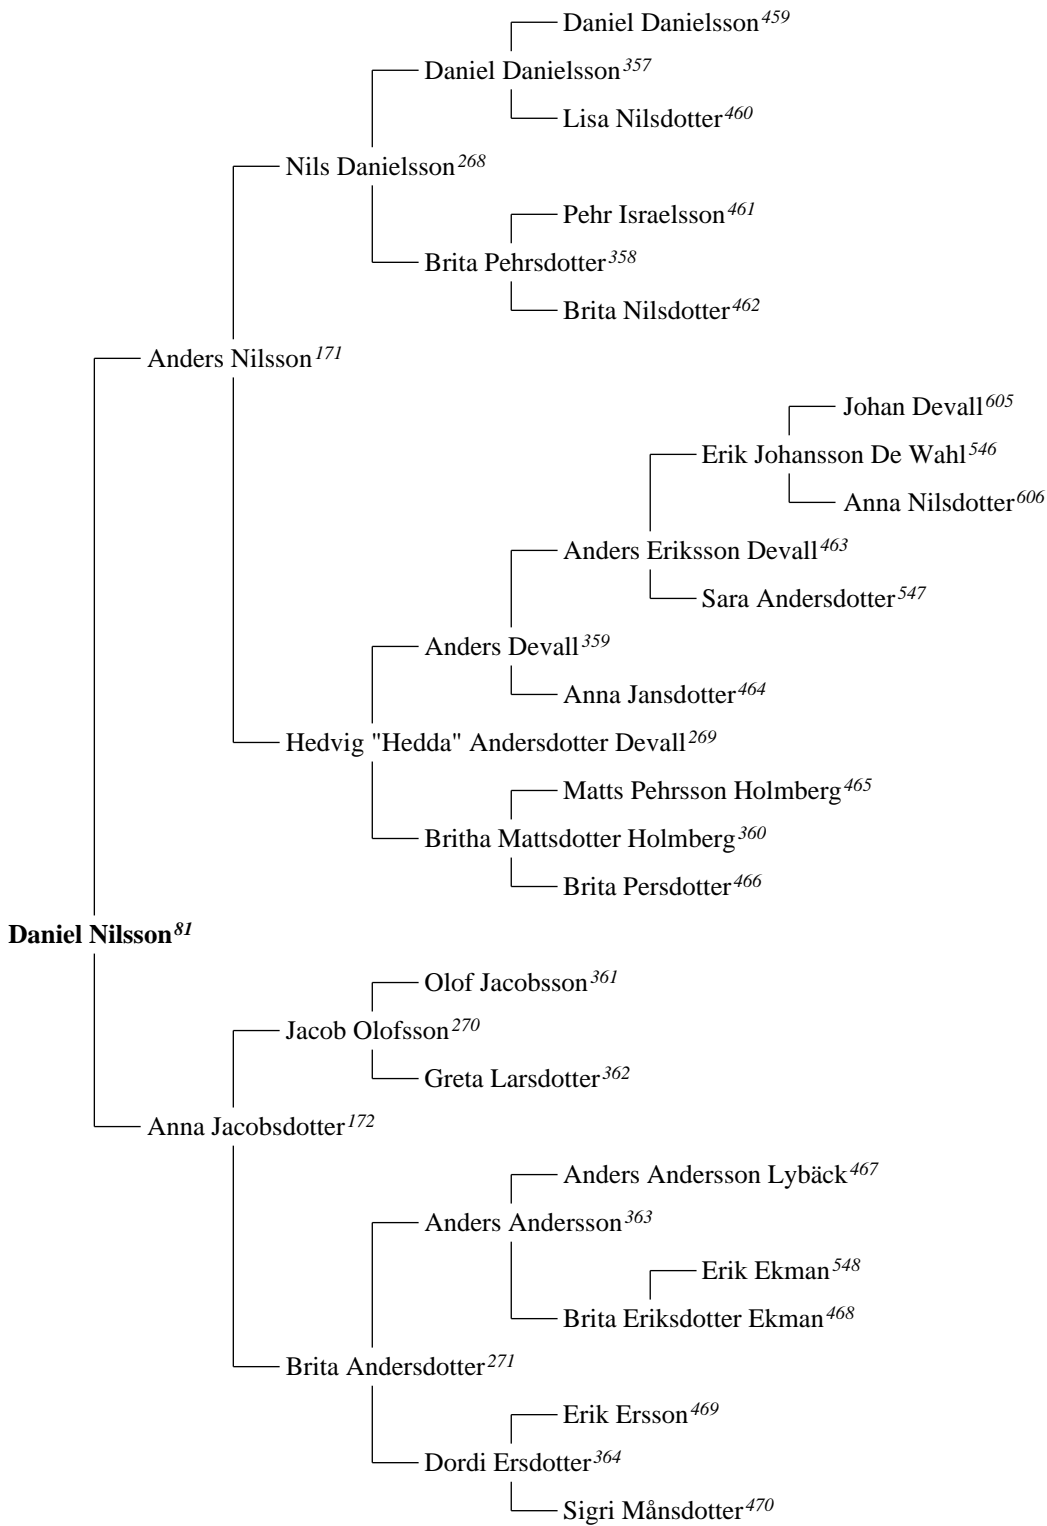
Daniel Danielsson$^{459}$

Daniel Danielsson$^{357}$

Lisa Nilsdotter$^{460}$

Nils Danielsson$^{268}$

Pehr Israelsson$^{461}$

Brita Pehrsdotter$^{358}$

Brita Nilsdotter$^{462}$

Anders Nilsson$^{171}$

Johan Devall$^{605}$

Erik Johansson De Wahl$^{546}$

Anna Nilsdotter$^{606}$

Anders Eriksson Devall$^{463}$

Sara Andersdotter$^{547}$

Anders Devall$^{359}$

Anna Jansdotter$^{464}$

Hedvig "Hedda" Andersdotter Devall$^{269}$

Matts Pehrsson Holmberg$^{465}$

Britha Mattsdotter Holmberg$^{360}$

Brita Persdotter$^{466}$

**Daniel Nilsson$^{81}$**

Olof Jacobsson$^{361}$

Jacob Olofsson$^{270}$

Greta Larsdotter$^{362}$

Anna Jacobsdotter$^{172}$

Anders Andersson Lybäck$^{467}$

Anders Andersson$^{363}$

Erik Ekman$^{548}$

Brita Eriksdotter Ekman$^{468}$

Brita Andersdotter$^{271}$

Erik Ersson$^{469}$

Dordi Ersdotter$^{364}$

Sigri Månsdotter$^{470}$